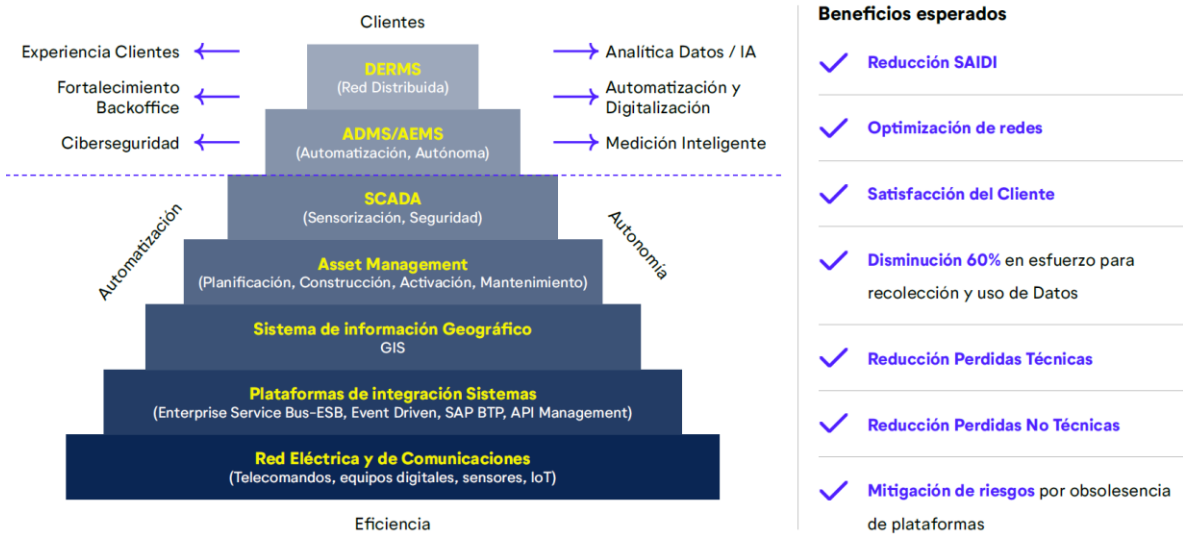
Clientes

Experiencia Clientes

Fortalecimiento Backoffice

Ciberseguridad

Analítica Datos / IA

Automatización y Digitalización

Medición Inteligente

DERMS
(Red Distribuida)

ADMS/AEMS
(Automatización, Autónoma)

SCADA
(Sensorización, Seguridad)

Asset Management
(Planificación, Construcción, Activación, Mantenimiento)

Sistema de información Geográfico
GIS

Plataformas de integración Sistemas
(Enterprise Service Bus-ESB, Event Driven, SAP BTP, API Management)

Red Eléctrica y de Comunicaciones
(Telecomandos, equipos digitales, sensores, IoT)

Automatización

Autonomía

Eficiencia

Beneficios esperados

Reducción SAIDI

Optimización de redes

Satisfacción del Cliente

Disminución 60% en esfuerzo para recolección y uso de Datos

Reducción Perdidas Técnicas

Reducción Perdidas No Técnicas

Mitigación de riesgos por obsolesencia de plataformas